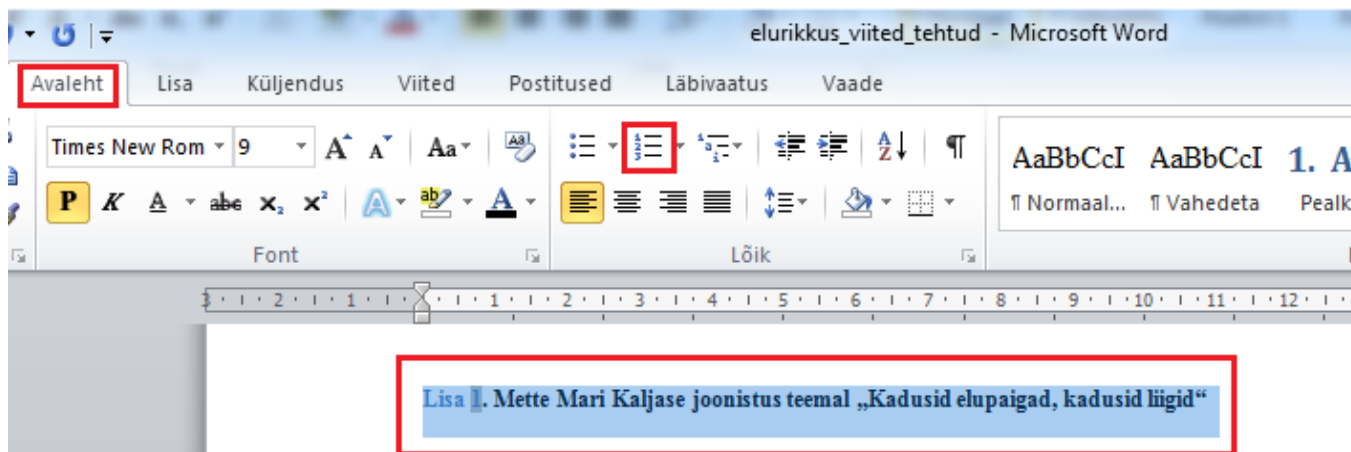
elurikkus_viited_tehtud - Microsoft Word

Avaleht Lisa Küljendus Viited Postitused Läbivaatus Vaade

Times New Rom 9 Aa

P K A abc $x_2$ $x^2$

Font

Lõik

AaBbCcI AaBbCcI 1. A
¶ Normaal... ¶ Vahedeta Pealk

3 · 2 · 1 · 1 · 2 · 3 · 4 · 5 · 6 · 7 · 8 · 9 · 10 · 11 · 12

Lisa 1. Mette Mari Kaljase joonistus teemal „Kadusid elupaigad, kadusid liigid"